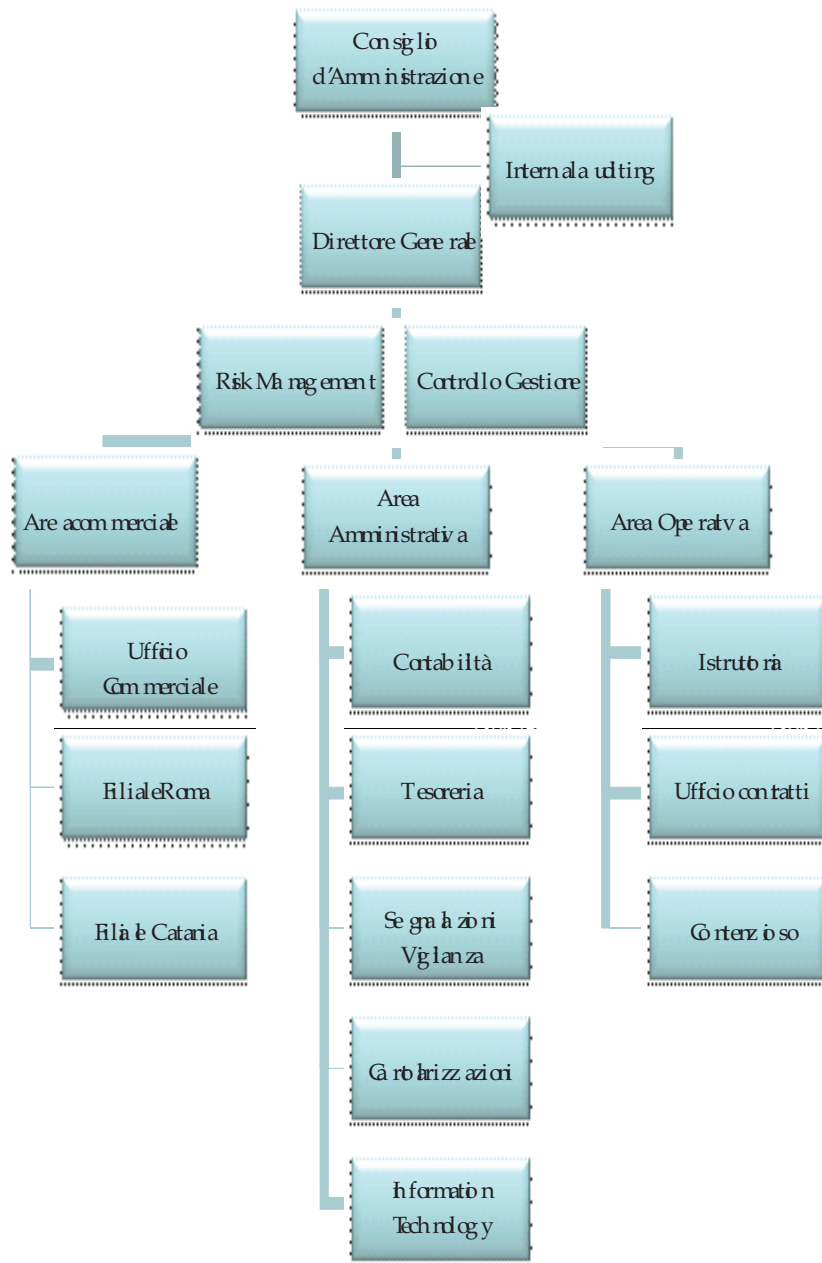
Consiglio d'Amministrazione

Internal auditing

Direttore Generale

Risk Management

Controllo Gestione

Are acommerciale

Area Amministrativa

Area Operatva

Ufficio Commerciale

Filiale Roma

Filiale Catania

Contabilità

Tesoreria

Segnalazioni Vigilanza

Cartolarizzazioni

Information Technology

Istruttoria

Uffcio contatti

Contenzioso